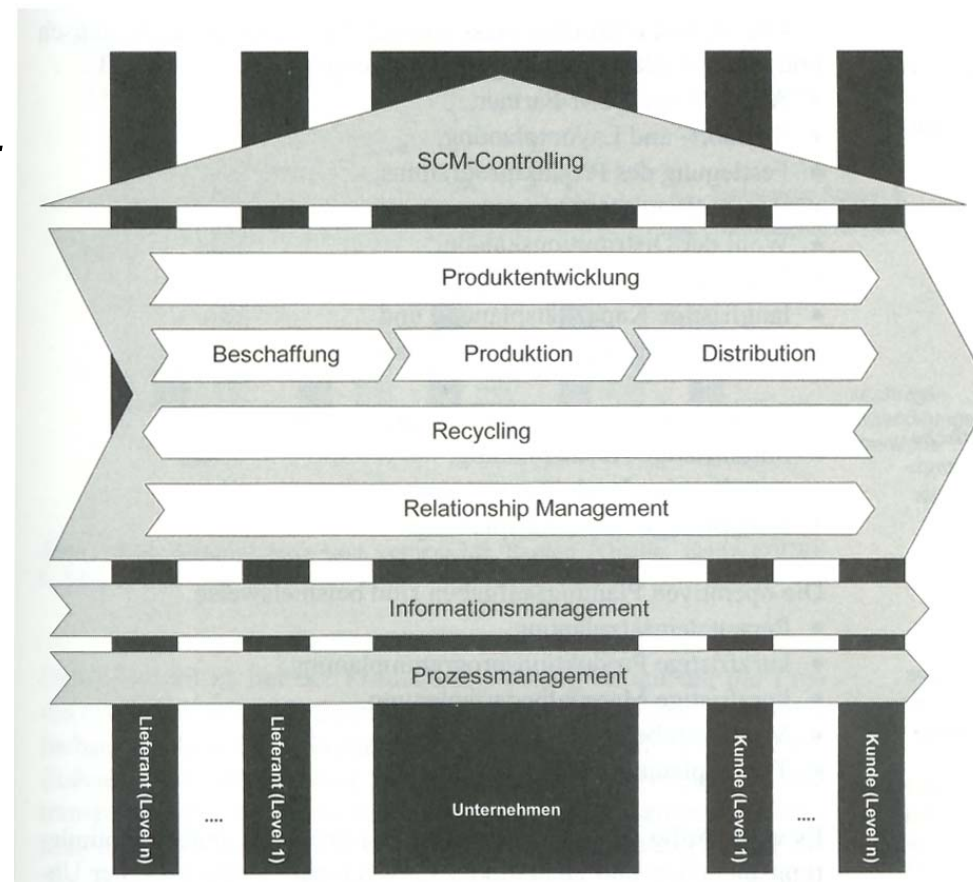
SCM-Controlling

Produktentwicklung

Beschaffung

Produktion

Distribution

Recycling

Relationship Management

Informationsmanagement

Prozessmanagement

Lieferant (Level n)

....

Lieferant (Level 1)

Unternehmen

Kunde (Level 1)

....

Kunde (Level n)